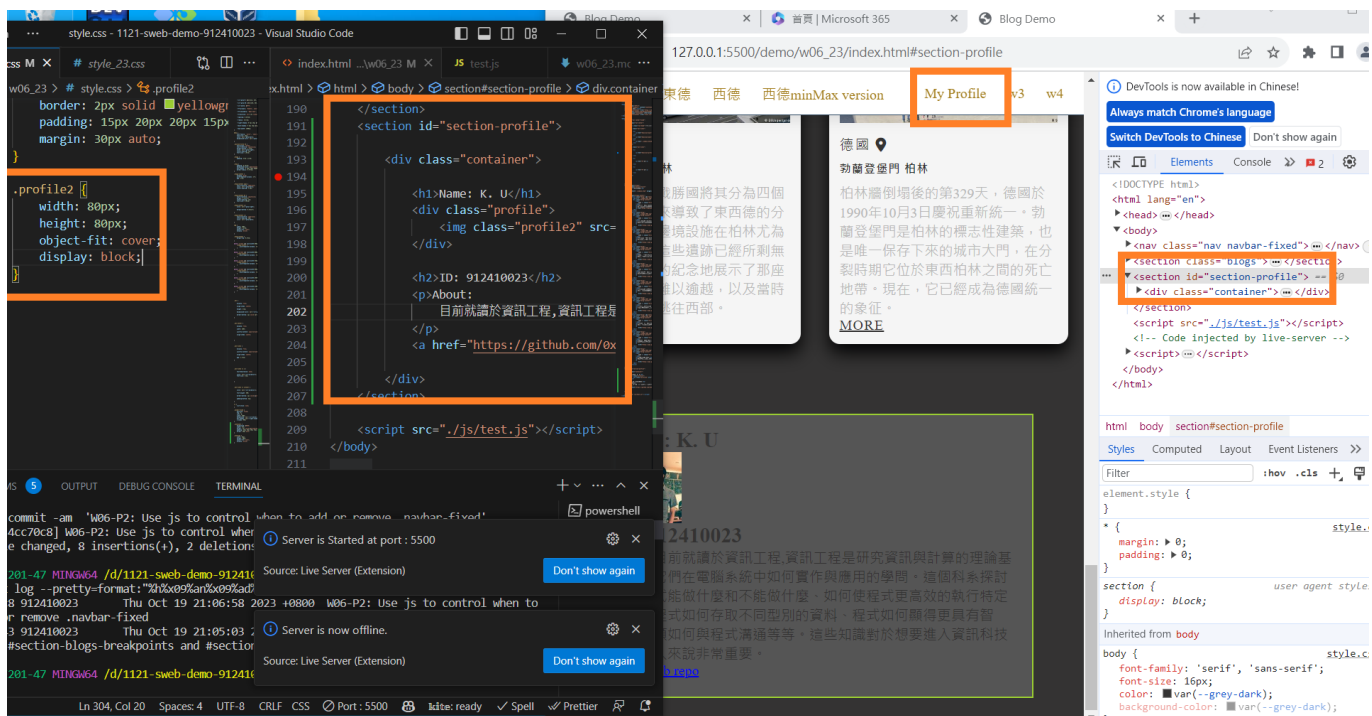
style.css - 1121-sweb-demo-912410023 - Visual Studio Code

css M # style_23.css index.html ...\w06_23 M JS test.js w06_23.md

w06_23 > # style.css > .profile2

border: 2px solid yellowgr
padding: 15px 20px 20px 15px
margin: 30px auto;
}

.profile2 {
width: 80px;
height: 80px;
object-fit: cover;
display: block;
}

ex.html > html > body > section#section-profile > div.container

190 </section>
191 <section id="section-profile">
192
193 <div class="container">
194
195 <h1>Name: K. U</h1>
196 <div class="profile">
197 <img class="profile2" src=
198 </div>
199
200 <h2>ID: 912410023</h2>
201 <p>About:
202 目前就讀於資訊工程,資訊工程是
203 </p>
204 <a href="https://github.com/0x
205
206 </div>
207 </section>
208
209 <script src="./js/test.js"></script>
210 </body>
211

MS 5 OUTPUT DEBUG CONSOLE TERMINAL

commit -am 'W06-P2: Use js to control when to add or remove .navbar-fixed'
4cc70c8] W06-P2: Use js to control whe
e changed, 8 insertions(+), 2 deletion
201-47 MINGW64 /d/1121-sweb-demo-912410
log --pretty=format:"%h%x09%an%x09%ad%
8 912410023 Thu Oct 19 21:06:58 2023 +0800 W06-P2: Use js to control when to
r remove .navbar-fixed
3 912410023 Thu Oct 19 21:05:03 2
#section-blogs-breakpoints and #section
201-47 MINGW64 /d/1121-sweb-demo-912410

powershell

Server is Started at port : 5500
Source: Live Server (Extension)
Don't show again

Server is now offline.
Source: Live Server (Extension)
Don't show again

Ln 304, Col 20 Spaces: 4 UTF-8 CRLF CSS Port : 5500 ldte: ready Spell Prettier

Blog Demo | 首頁 | Microsoft 365 | Blog Demo

127.0.0.1:5500/demo/w06_23/index.html#section-profile

東德 西德 西德minMax version My Profile w3 w4

德國
勃蘭登堡門 柏林
柏林牆倒塌後的第329天，德國於1990年10月3日慶祝重新統一。勃蘭登堡門是柏林的標志性建築，也是唯一保存下來的城市大門，在分裂時期它位於東西柏林之間的死亡地帶。現在，它已經成為德國統一的象征。
MORE

林
戰勝國將其分為四個
導致了東西德的分
境設施在柏林尤為
些遺跡已經所剩無
紀念地展示了那座
難以逾越，以及當時
逃往西部。

: K. U
2410023
前就讀於資訊工程,資訊工程是研究資訊與計算的理論基
們在電腦系統中如何實作與應用的學問。
b repo

DevTools is now available in Chinese!
Always match Chrome's language
Switch DevTools to Chinese
Don't show again
Elements Console 2
<!DOCTYPE html>
<html lang="en">
<head> ⋯ </head>
<body>
<nav class="nav navbar-fixed"> ⋯ </nav>
<section class="blogs"> ⋯ </section>
<section id="section-profile"> == $0
<div class="container"> ⋯ </div>
</section>
<script src="./js/test.js"></script>
<!-- Code injected by live-server -->
<script> ⋯ </script>
</body>
</html>
html body section#section-profile
Styles Computed Layout Event Listeners
Filter :hov .cls
element.style {
}
* { style.
margin: ▶ 0;
padding: ▶ 0;
}
section { user agent style
display: block;
}
Inherited from body
body { style.c
font-family: 'serif', 'sans-serif';
font-size: 16px;
color: var(--grey-dark);
background-color: var(--grey-dark);